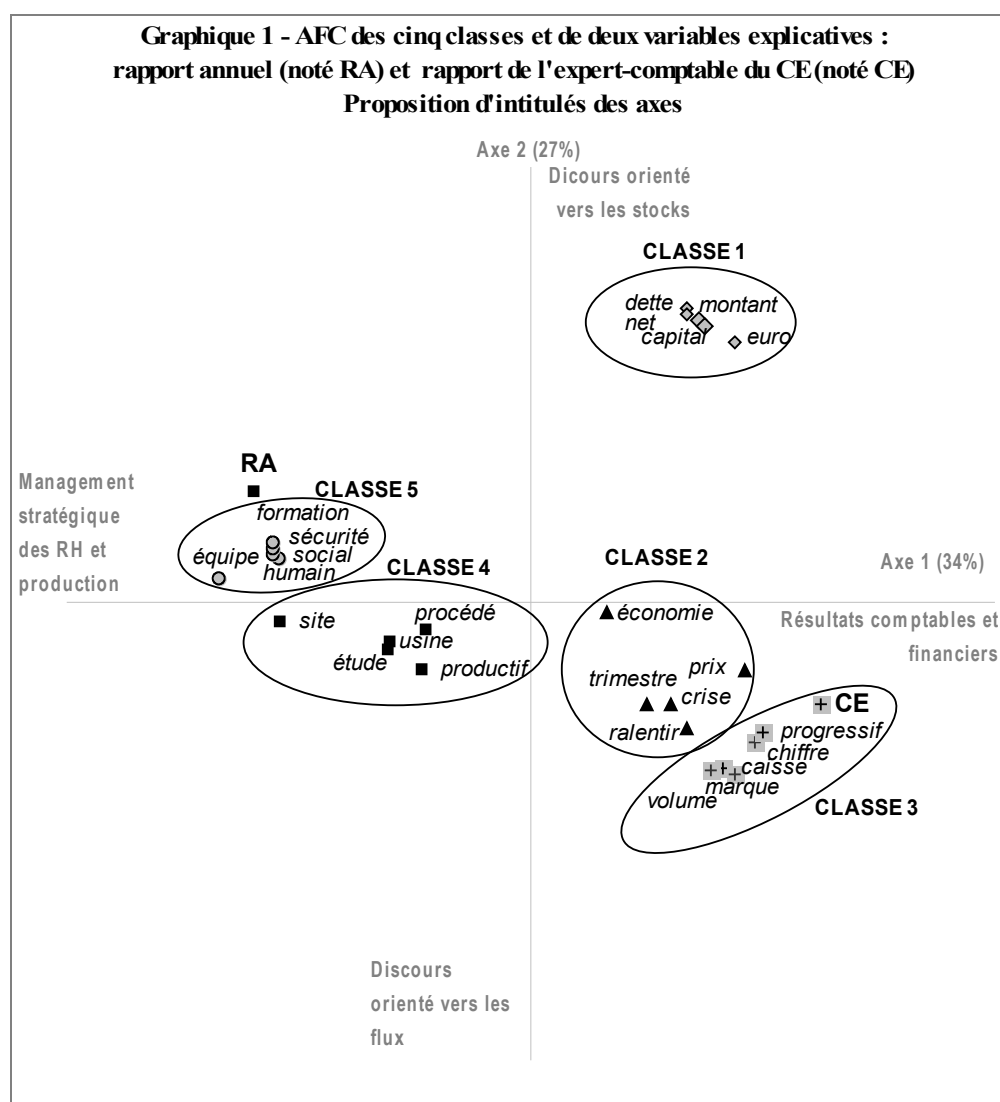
Graphique 1 - AFC des cinq classes et de deux variables explicatives : rapport annuel (noté RA) et rapport de l'expert-comptable du CE (noté CE)
Proposition d'intitulés des axes

Axe 2 (27%)
Dicours orienté vers les stocks

CLASSE 1
dette
montant
net
capital
euro

RA
CLASSE 5
formation
sécurité
social
équipe
humain

Management stratégique des RH et production

CLASSE 4
site
procédé
usine
étude
productif

CLASSE 2
économie
prix
trimestre
crise
ralentir

Axe 1 (34%)
Résultats comptables et financiers

CE
progressif
chiffre
caisse
marque
volume
CLASSE 3

Discours orienté vers les flux